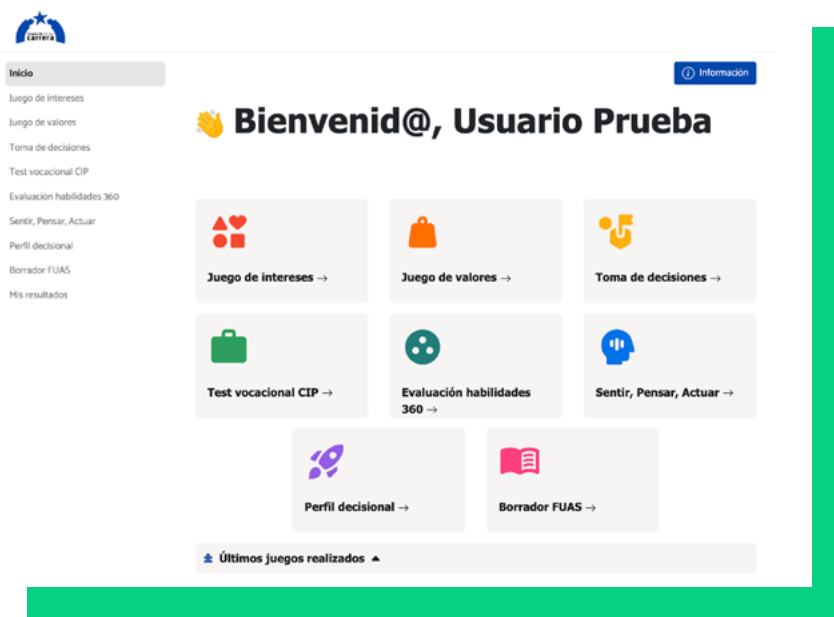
carrera

Inicio
Juego de intereses
Juego de valores
Toma de decisiones
Test vocacional CIP
Evaluación habilidades 360
Sentir, Pensar, Actuar
Perfil decisional
Borrador FUAS
Mis resultados

Información

👋 Bienvenid@, Usuario Prueba

Juego de intereses →

Juego de valores →

Toma de decisiones →

Test vocacional CIP →

Evaluación habilidades 360 →

Sentir, Pensar, Actuar →

Perfil decisional →

Borrador FUAS →

Últimos juegos realizados ▲